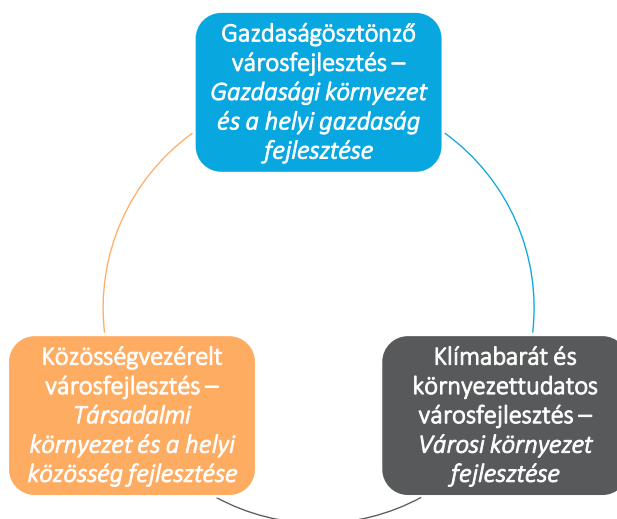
Gazdaságösztönző városfejlesztés – Gazdasági környezet és a helyi gazdaság fejlesztése

Közösségvezérelt városfejlesztés – Társadalmi környezet és a helyi közösség fejlesztése

Klímabarát és környezettudatos városfejlesztés – Városi környezet fejlesztése